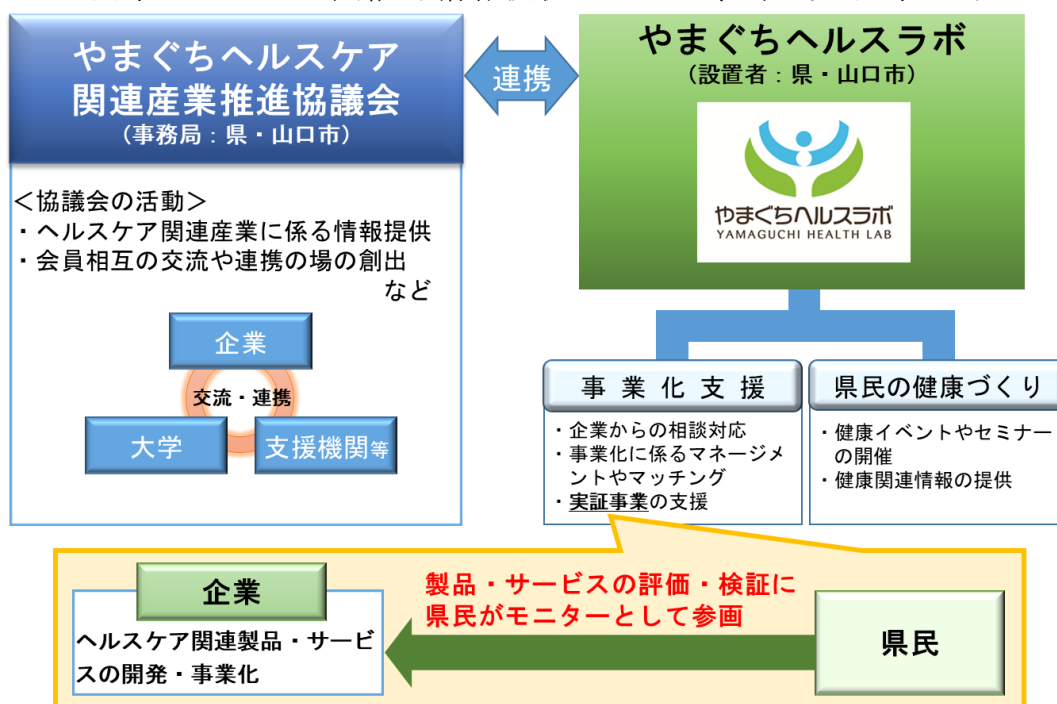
やまぐちヘルスケア関連産業推進協議会
（事務局：県・山口市）

連携

やまぐちヘルスラボ
（設置者：県・山口市）

やまぐちヘルスラボ
YAMAGUCHI HEALTH LAB

＜協議会の活動＞
・ヘルスケア関連産業に係る情報提供
・会員相互の交流や連携の場の創出
など

企業
交流・連携
大学
支援機関等

事業化支援
・企業からの相談対応
・事業化に係るマネージメントやマッチング
・実証事業の支援

県民の健康づくり
・健康イベントやセミナーの開催
・健康関連情報の提供

企業
ヘルスケア関連製品・サービスの開発・事業化

製品・サービスの評価・検証に県民がモニターとして参画

県民